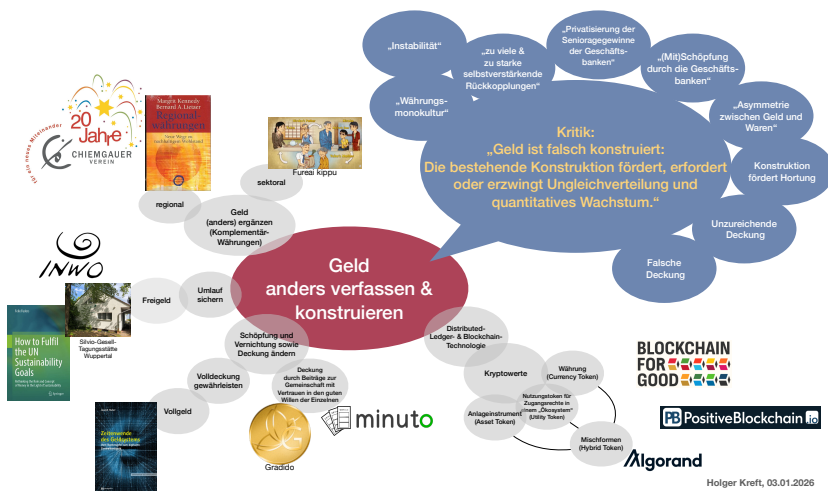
„Instabilität“

„zu viele & zu starke selbstverstärkende Rückkopplungen“

„Privatisierung der Senioragegewinne der Geschäftsbanken“

„(Mit)Schöpfung durch die Geschäftsbanken“

„Währungsmonokultur“

„Asymmetrie zwischen Geld und Waren“

Kritik:
„Geld ist falsch konstruiert:
Die bestehende Konstruktion fördert, erfordert oder erzwingt Ungleichverteilung und quantitatives Wachstum.“

Konstruktion fördert Hortung

Unzureichende Deckung

Falsche Deckung

20 Jahre
CHIEMGAUER VEREIN
für ein neues Miteinander

Margrit Kennedy
Bernard A. Lietaer
Regionalwährungen
Neue Wege zu nachhaltigem Wohlstand

Fureai kippu

sektoral

regional

Geld (anders) ergänzen (Komplementär-Währungen)

INWO

Umlauf sichern

Freigeld

Geld anders verfassen & konstruieren

How to Fulfil the UN Sustainability Goals

Silvio-Gesell-Tagungsstätte Wuppertal

Schöpfung und Vernichtung sowie Deckung ändern

Volldeckung gewährleisten

Vollgeld

Deckung durch Beiträge zur Gemeinschaft mit Vertrauen in den guten Willen der Einzelnen

minuto

Gradido

Distributed-Ledger- & Blockchain-Technologie

Kryptowerte

Währung (Currency Token)

Nutzungstoken für Zugangsrechte in einem „Ökosystem“ (Utility Token)

Anlageinstrument (Asset Token)

Mischformen (Hybrid Token)

BLOCKCHAIN FOR GOOD

PositiveBlockchain.io

Algorand

Holger Kreft, 03.01.2026